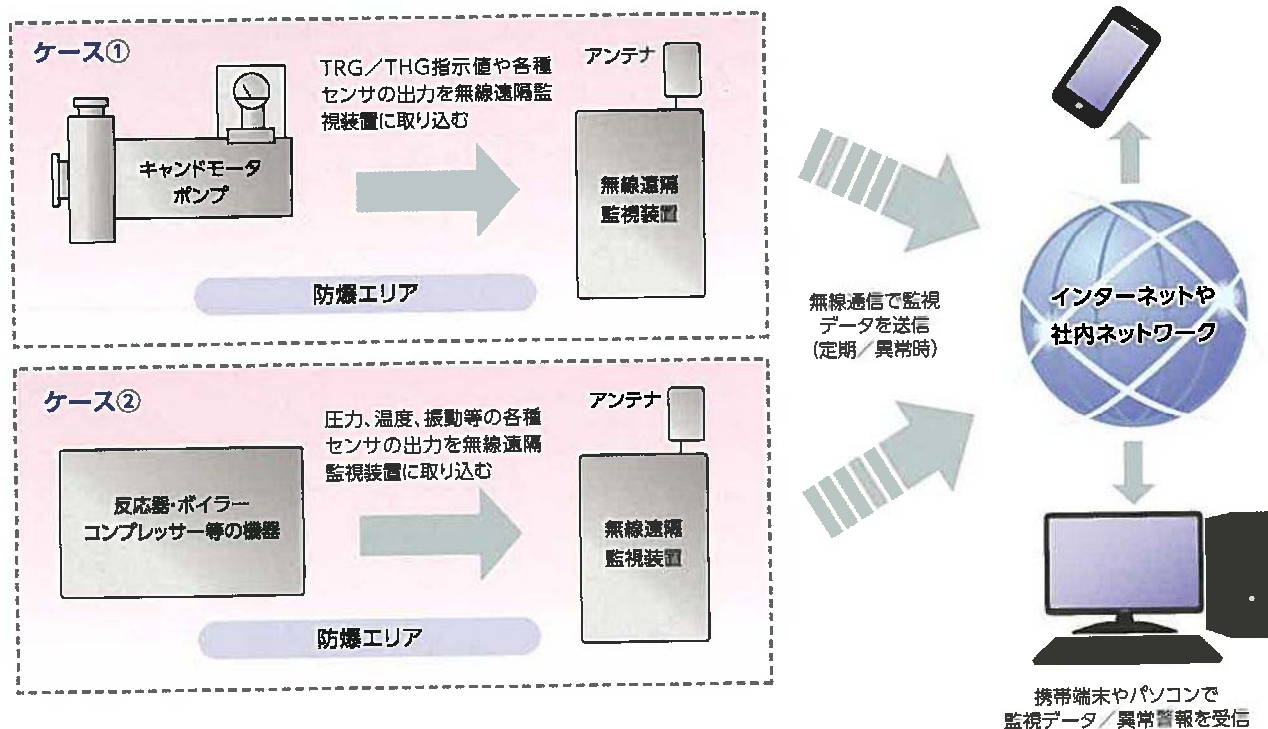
ケース①

TRG／THG指示値や各種センサの出力を無線遠隔監視装置に取り込む

アンテナ

キャンドモータポンプ

無線遠隔監視装置

防爆エリア

ケース②

圧力、温度、振動等の各種センサの出力を無線遠隔監視装置に取り込む

アンテナ

反応器・ボイラー・コンプレッサー等の機器

無線遠隔監視装置

防爆エリア

無線通信で監視データを送信（定期／異常時）

インターネットや社内ネットワーク

携帯端末やパソコンで監視データ／異常警報を受信